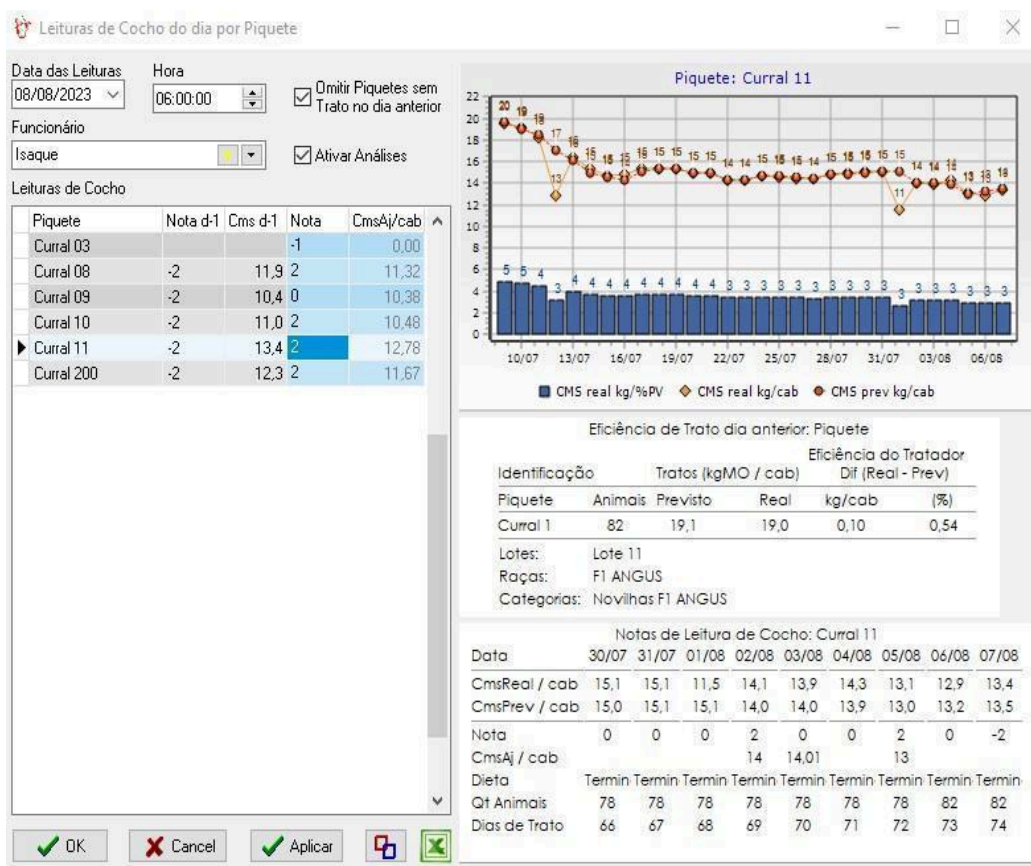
Leituras de Cocho do dia por Piquete

Data das Leituras
08/08/2023

Hora
06:00:00

Omitir Piquetes sem Trato no dia anterior

Funcionário
Isaque

Ativar Análises

Leituras de Cocho

| Piquete | Nota d-1 | Cms d-1 | Nota | CmsAj/cab |
|---|---|---|---|---|
| Curral 03 | | | -1 | 0,00 |
| Curral 08 | -2 | 11,9 | 2 | 11,32 |
| Curral 09 | -2 | 10,4 | 0 | 10,38 |
| Curral 10 | -2 | 11,0 | 2 | 10,48 |
| Curral 11 | -2 | 13,4 | 2 | 12,78 |
| Curral 200 | -2 | 12,3 | 2 | 11,67 |

OK  Cancel  Aplicar

Piquete: Curral 11

22 20 18 16 14 12 10 8 6 4 2 0

20 19 19 17 13 16 15 15 15 15 15 15 15 14 14 15 15 15 14 15 15 15 15 15 11 14 14 14 13 13 13

5 5 4 3 4 4 4 4 4 4 4 4 4 3 3 3 3 3 3 3 3 3 3 3 3 3 3 3 3

10/07 13/07 16/07 19/07 22/07 25/07 28/07 31/07 03/08 06/08

CMS real kg/%PV  CMS real kg/cab  CMS prev kg/cab

Eficiência de Trato dia anterior: Piquete

| Identificação | | Tratos (kgMO / cab) | | Eficiência do Tratador Dif (Real - Prev) | |
|---|---|---|---|---|---|
| Piquete | Animais | Previsto | Real | kg/cab | (%) |
| Curral 1 | 82 | 19,1 | 19,0 | 0,10 | 0,54 |

Lotes: Lote 11
Raças: F1 ANGUS
Categorias: Novilhas F1 ANGUS

Notas de Leitura de Cocho: Curral 11

| Data | 30/07 | 31/07 | 01/08 | 02/08 | 03/08 | 04/08 | 05/08 | 06/08 | 07/08 |
|---|---|---|---|---|---|---|---|---|---|
| CmsReal / cab | 15,1 | 15,1 | 11,5 | 14,1 | 13,9 | 14,3 | 13,1 | 12,9 | 13,4 |
| CmsPrev / cab | 15,0 | 15,1 | 15,1 | 14,0 | 14,0 | 13,9 | 13,0 | 13,2 | 13,5 |
| Nota | 0 | 0 | 0 | 2 | 0 | 0 | 2 | 0 | -2 |
| CmsAj / cab | | | | 14 | 14,01 | | 13 | | |
| Dieta | Termin | Termin | Termin | Termin | Termin | Termin | Termin | Termin | Termin |
| Qt Animais | 78 | 78 | 78 | 78 | 78 | 78 | 78 | 82 | 82 |
| Dias de Trato | 66 | 67 | 68 | 69 | 70 | 71 | 72 | 73 | 74 |